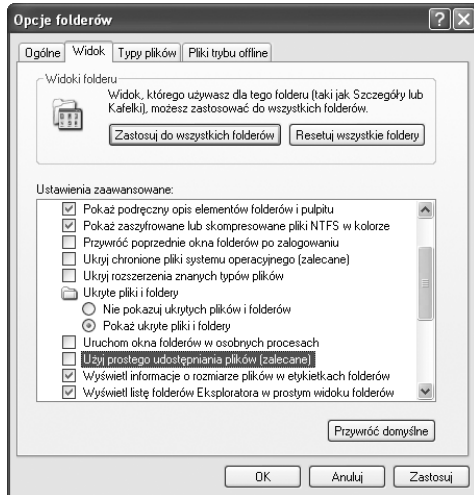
Opcje folderów

?

X

Ogólne | Widok | Typy plików | Pliki trybu offline

Widoki folderu

Widok, którego używasz dla tego folderu (taki jak Szczegóły lub Kafelki), możesz zastosować do wszystkich folderów.

Zastosuj do wszystkich folderów

Resetuj wszystkie foldery

Ustawienia zaawansowane:

Pokaż podręczny opis elementów folderów i pulpitu
Pokaż zaszyfrowane lub skompresowane pliki NTFS w kolorze
Przywróć poprzednie okna folderów po zalogowaniu
Ukryj chronione pliki systemu operacyjnego (zalecane)
Ukryj rozszerzenia znanych typów plików
Ukryte pliki i foldery
Nie pokazuj ukrytych plików i folderów
Pokaż ukryte pliki i foldery
Uruchom okna folderów w osobnych procesach
Użyj prostego udostępniania plików (zalecane)
Wyświetl informacje o rozmiarze plików w etykietkach folderów
Wyświetl listę folderów Eksploratora w prostym widoku folderów

Przywróć domyślne

OK

Anuluj

Zastosuj